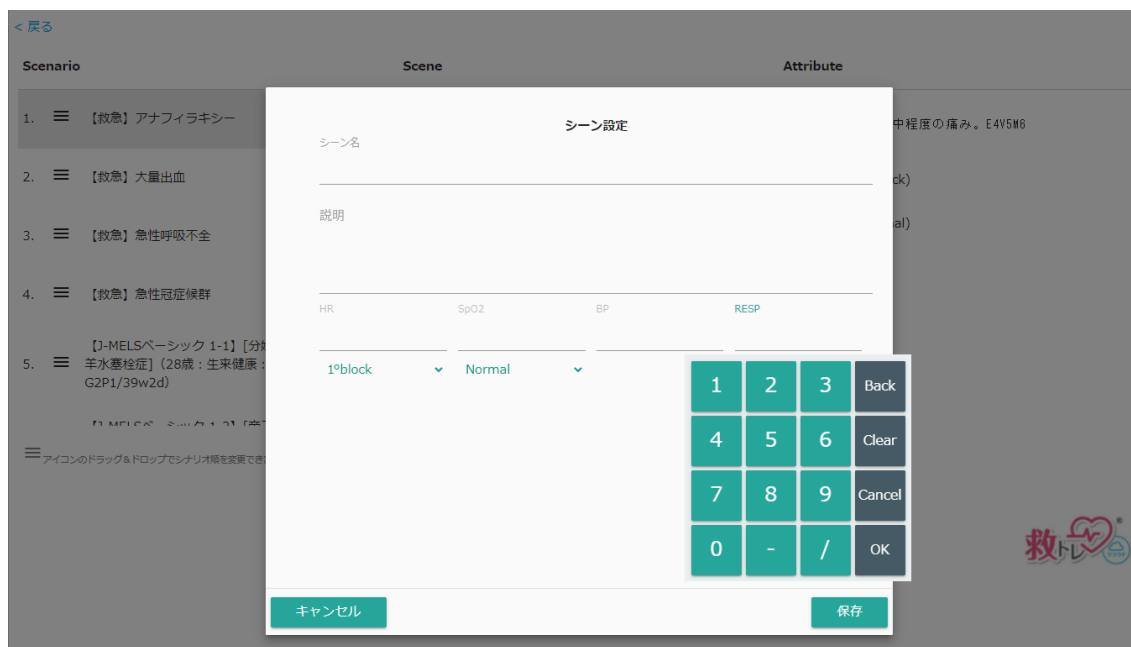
< 戻る

Scenario | Scene | Attribute

1. 【救急】アナフィラキシー

2. 【救急】大量出血

3. 【救急】急性呼吸不全

4. 【救急】急性冠症候群

5. 【J-MELSベーシック 1-1】[分娩 羊水塞栓症] (28歳：生来健康： G2P1/39w2d)

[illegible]

アイコンのドラッグ＆ドロップでシナリオ順を変更でき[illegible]

中程度の痛み。E4V5M6

ck)

al)

シーン設定

シーン名

説明

HR

SpO2

BP

RESP

1°block

Normal

1 2 3 Back
4 5 6 Clear
7 8 9 Cancel
0 - / OK

キャンセル

保存

救トレ